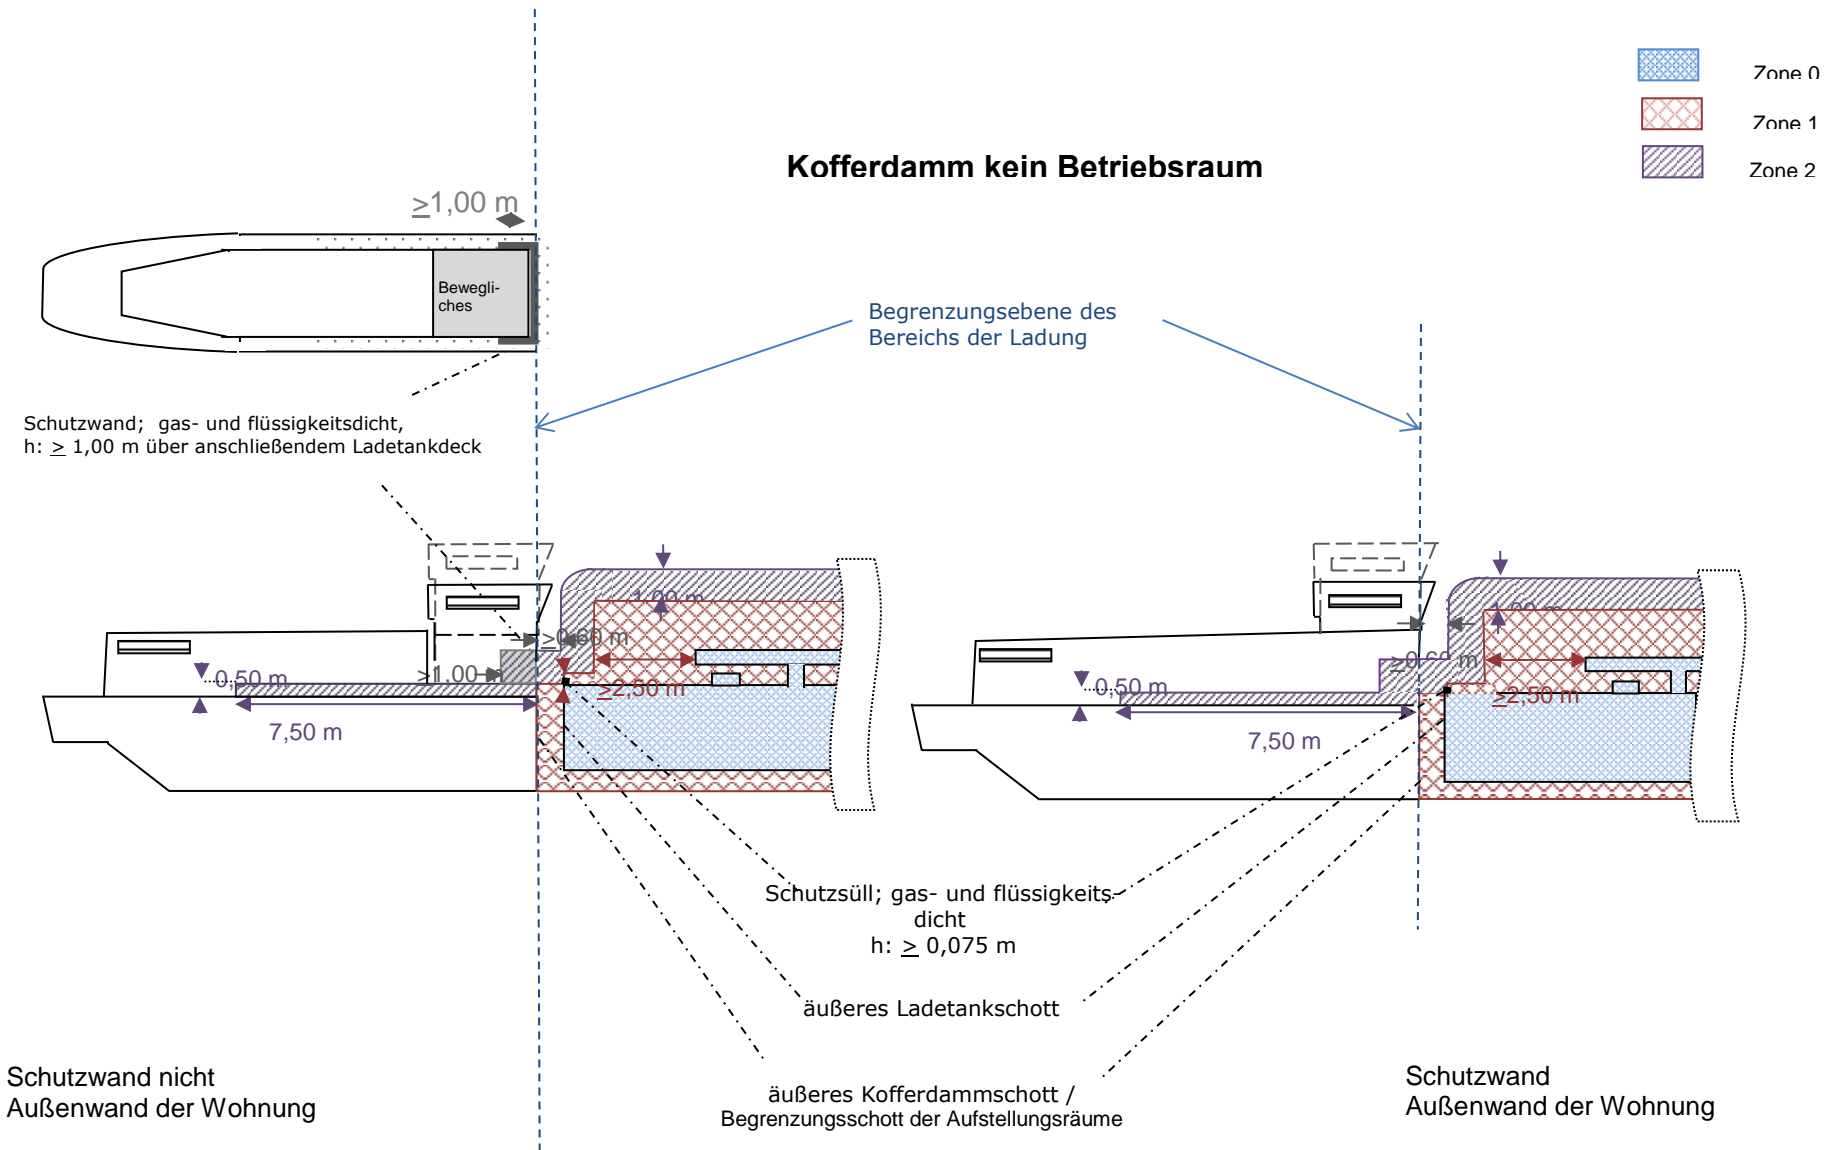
Zone 0

Zone 1

Zone 2

Kofferdamm kein Betriebsraum

$\geq$1,00 m

Bewegliches

Begrenzungsebene des Bereichs der Ladung

Schutzwand; gas- und flüssigkeitsdicht, h: $\geq$ 1,00 m über anschließendem Ladetankdeck

1,00 m

$\geq$0,60 m

0,50 m

$\geq$1,00

$\geq$2,50 m

7,50 m

$\geq$0,60 m

0,50 m

$\geq$2,50 m

7,50 m

Schutzsüll; gas- und flüssigkeitsdicht
h: $\geq$ 0,075 m

äußeres Ladetankschott

äußeres Kofferdammschott / Begrenzungsschott der Aufstellungsräume

Schutzwand nicht Außenwand der Wohnung

Schutzwand Außenwand der Wohnung